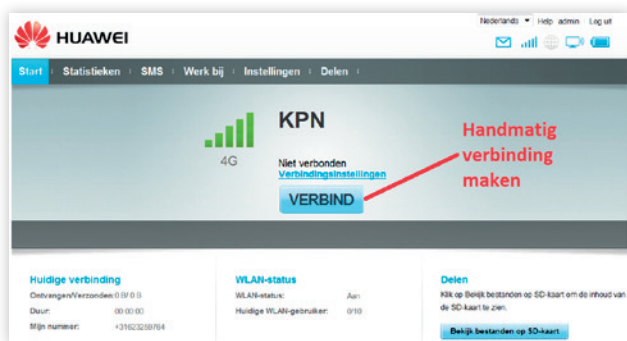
Nederlands Help admin Log uit

HUAWEI

Start | Statistieken | SMS | Werk bij | Instellingen | Delen

KPN

4G

Niet verbonden
Verbindingsinstellingen

VERBIND

Handmatig verbinding maken

Huidige verbinding
Ontvangen/Verzonden: 0 B/ 0 B
Duur: 00:00:00
Mijn nummer: +31623289784

WLAN-status
WLAN-status: Aan
Huidige WLAN-gebruiker: 0/10

Delen
Klik op Bekijk bestanden op SD-kaart om de inhoud van de SD-kaart te zien.

Bekijk bestanden op SD-kaart